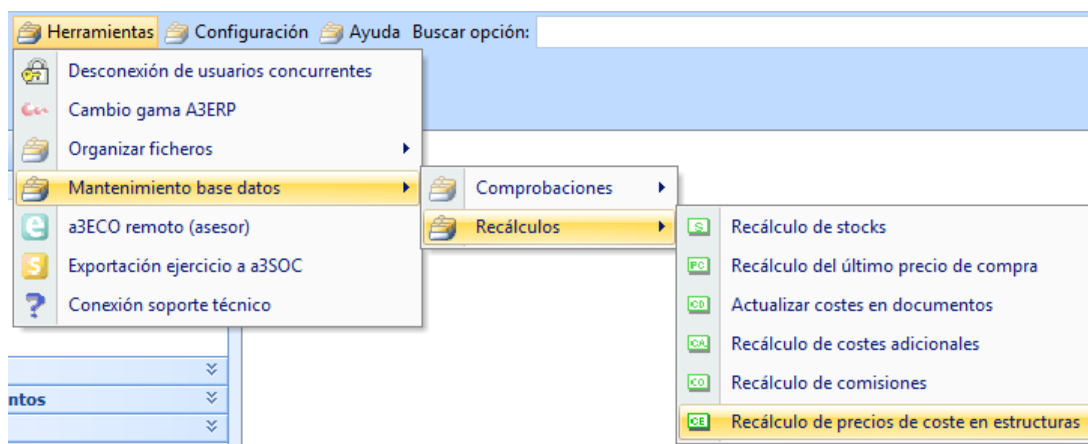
Herramientas Configuración Ayuda Buscar opción:

Desconexión de usuarios concurrentes
Cambio gama A3ERP
Organizar ficheros
Mantenimiento base datos
a3ECO remoto (asesor)
Exportación ejercicio a a3SOC
Conexión soporte técnico

Comprobaciones
Recálculos

S Recálculo de stocks
PC Recálculo del último precio de compra
CD Actualizar costes en documentos
CA Recálculo de costes adicionales
CO Recálculo de comisiones
CE Recálculo de precios de coste en estructuras

ntos